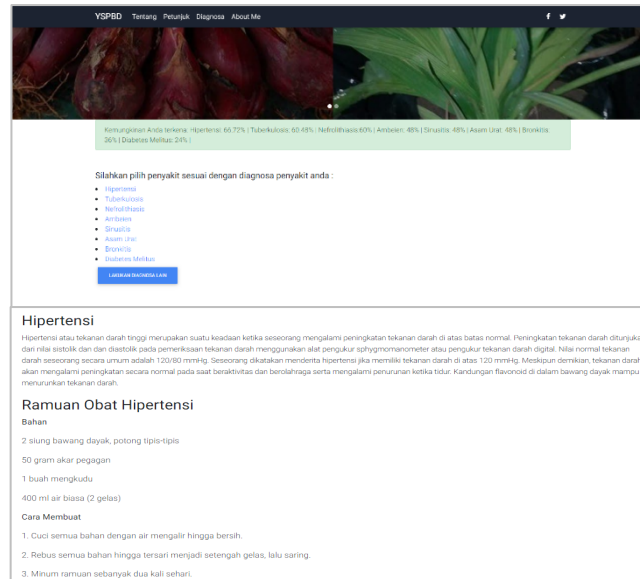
YSPBD Tentang Petunjuk Diagnosa About Me

Kemungkinan Anda terkena: Hipertensi: 66.72% | Tuberkulosis: 60.48% | Nefrolithiasis:60% | Ambeien: 48% | Sinusitis: 48% | Asam Urat: 48% | Bronkitis: 36% | Diabetes Melitus: 24% |

Silahkan pilih penyakit sesuai dengan diagnosa penyakit anda :

- Hipertensi
- Tuberkulosis
- Nefrolithiasis
- Ambeien
- Sinusitis
- Asam Urat
- Bronkitis
- Diabetes Melitus

LAKUKAN DIAGNOSA LAIN

Hipertensi

Hipertensi atau tekanan darah tinggi merupakan suatu keadaan ketika seseorang mengalami peningkatan tekanan darah di atas batas normal. Peningkatan tekanan darah ditunjukan dari nilai sistolik dan dan diastolik pada pemeriksaan tekanan darah menggunakan alat pengukur sphygmomanometer atau pengukur tekanan darah digital. Nilai normal tekanan darah seseorang secara umum adalah 120/80 mmHg. Seseorang dikatakan menderita hipertensi jika memiliki tekanan darah di atas 120 mmHg. Meskipun demikian, tekanan darah akan mengalami peningkatan secara normal pada saat beraktivitas dan berolahraga serta mengalami penurunan ketika tidur. Kandungan flavonoid di dalam bawang dayak mampu menurunkan tekanan darah.

Ramuan Obat Hipertensi

Bahan

2 siung bawang dayak, potong tipis-tipis

50 gram akar pegagan

1 buah mengkudu

400 ml air biasa (2 gelas)

Cara Membuat

1. Cuci semua bahan dengan air mengalir hingga bersih.

2. Rebus semua bahan hingga tersari menjadi setengah gelas, lalu saring.

3. Minum ramuan sebanyak dua kali sehari.